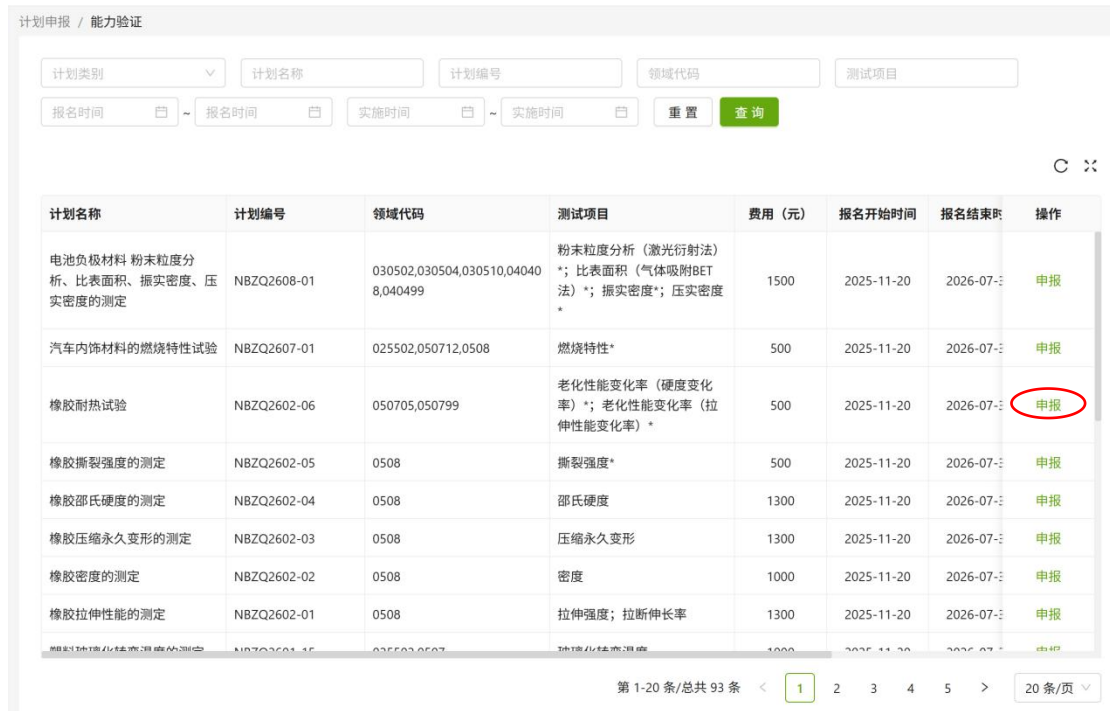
计划申报 / 能力验证

计划类别
计划名称
计划编号
领域代码
测试项目
报名时间 ~ 报名时间
实施时间 ~ 实施时间
重置
查询

| 计划名称 | 计划编号 | 领域代码 | 测试项目 | 费用（元） | 报名开始时间 | 报名结束时 | 操作 |
|---|---|---|---|---|---|---|---|
| 电池负极材料 粉末粒度分析、比表面积、振实密度、压实密度的测定 | NBZQ2608-01 | 030502,030504,030510,040408,040499 | 粉末粒度分析（激光衍射法）*；比表面积（气体吸附BET法）*；振实密度*；压实密度* | 1500 | 2025-11-20 | 2026-07-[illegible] | 申报 |
| 汽车内饰材料的燃烧特性试验 | NBZQ2607-01 | 025502,050712,0508 | 燃烧特性* | 500 | 2025-11-20 | 2026-07-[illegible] | 申报 |
| 橡胶耐热试验 | NBZQ2602-06 | 050705,050799 | 老化性能变化率（硬度变化率）*；老化性能变化率（拉伸性能变化率）* | 500 | 2025-11-20 | 2026-07-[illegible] | 申报 |
| 橡胶撕裂强度的测定 | NBZQ2602-05 | 0508 | 撕裂强度* | 500 | 2025-11-20 | 2026-07-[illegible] | 申报 |
| 橡胶邵氏硬度的测定 | NBZQ2602-04 | 0508 | 邵氏硬度 | 1300 | 2025-11-20 | 2026-07-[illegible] | 申报 |
| 橡胶压缩永久变形的测定 | NBZQ2602-03 | 0508 | 压缩永久变形 | 1300 | 2025-11-20 | 2026-07-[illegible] | 申报 |
| 橡胶密度的测定 | NBZQ2602-02 | 0508 | 密度 | 1000 | 2025-11-20 | 2026-07-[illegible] | 申报 |
| 橡胶拉伸性能的测定 | NBZQ2602-01 | 0508 | 拉伸强度；拉断伸长率 | 1300 | 2025-11-20 | 2026-07-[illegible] | 申报 |
| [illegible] | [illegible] | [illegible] | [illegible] | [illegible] | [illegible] | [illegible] | 申报 |

第 1-20 条/总共 93 条 < 1 2 3 4 5 > 20 条/页